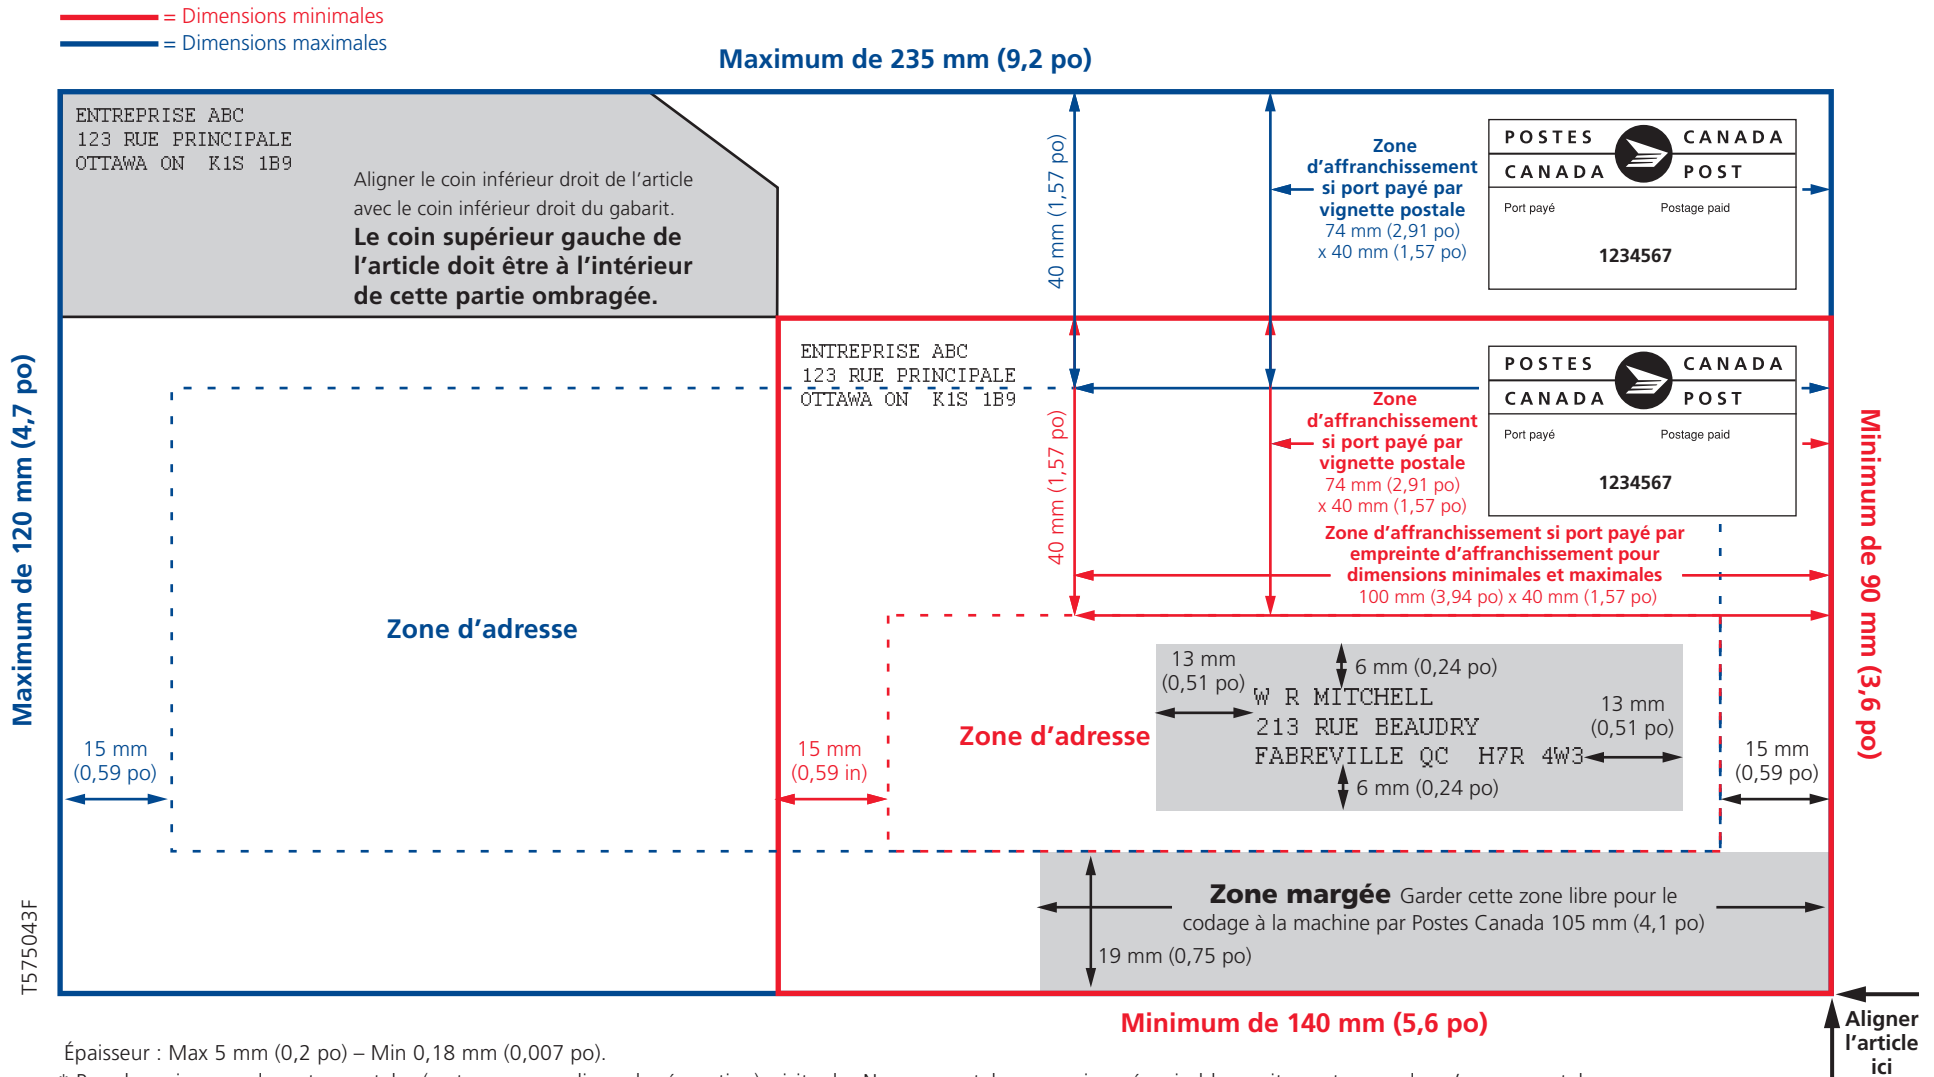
= Dimensions minimales
= Dimensions maximales

Maximum de 235 mm (9,2 po)

ENTREPRISE ABC
123 RUE PRINCIPALE
OTTAWA ON K1S 1B9

Aligner le coin inférieur droit de l'article avec le coin inférieur droit du gabarit.
Le coin supérieur gauche de l'article doit être à l'intérieur de cette partie ombragée.

40 mm (1,57 po)

Zone d'affranchissement si port payé par vignette postale
74 mm (2,91 po) x 40 mm (1,57 po)

POSTES CANADA
CANADA POST
Port payé
Postage paid
1234567

ENTREPRISE ABC
123 RUE PRINCIPALE
OTTAWA ON K1S 1B9

40 mm (1,57 po)

Zone d'affranchissement si port payé par vignette postale
74 mm (2,91 po) x 40 mm (1,57 po)

POSTES CANADA
CANADA POST
Port payé
Postage paid
1234567

Zone d'affranchissement si port payé par empreinte d'affranchissement pour dimensions minimales et maximales
100 mm (3,94 po) x 40 mm (1,57 po)

Maximum de 120 mm (4,7 po)

Minimum de 90 mm (3,6 po)

Zone d'adresse

Zone d'adresse

13 mm (0,51 po)
6 mm (0,24 po)
W R MITCHELL
213 RUE BEAUDRY
FABREVILLE QC H7R 4W3
13 mm (0,51 po)
6 mm (0,24 po)

15 mm (0,59 po)
15 mm (0,59 in)
15 mm (0,59 po)

Zone margée Garder cette zone libre pour le codage à la machine par Postes Canada 105 mm (4,1 po)
19 mm (0,75 po)

T575043F

Minimum de 140 mm (5,6 po)

Aligner l'article ici

Épaisseur : Max 5 mm (0,2 po) – Min 0,18 mm (0,007 po).
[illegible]